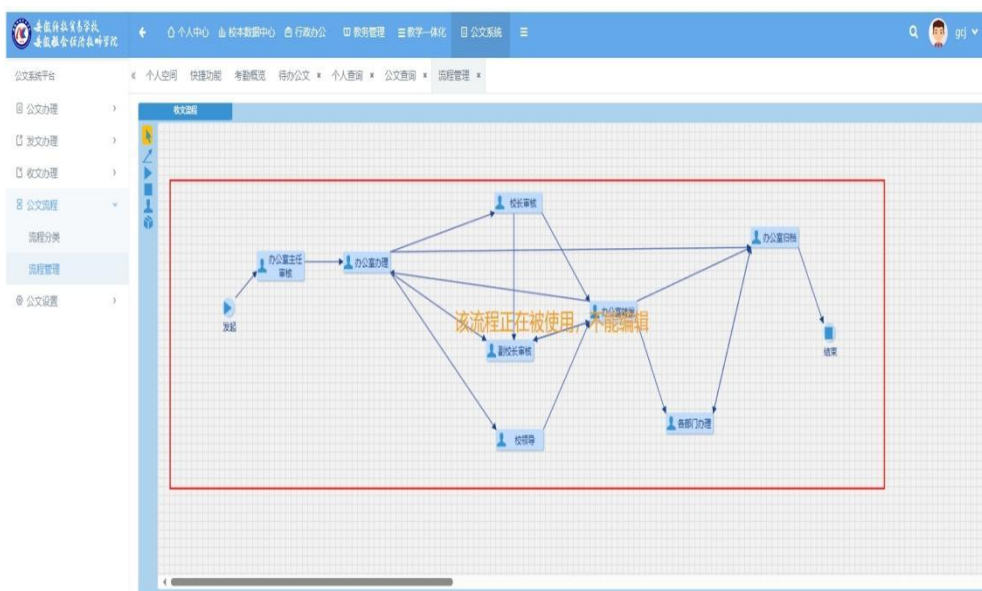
安徽供销商贸学校
安徽粮食经济技师学院

个人中心 校本数据中心 行政办公 教务管理 教学一体化 公文系统

gqj

公文系统平台
公文办理
发文办理
收文办理
公文流程
流程分类
流程管理
公文设置

个人空间 快捷功能 考勤概览 待办公文 个人查询 公文查询 流程管理

收文流程

发起
办公室主任审核
办公室办理
校长审核
副校长审核
校领导
办公室核稿
各部门办理
办公室归档
结束

该流程正在被使用，不能编辑